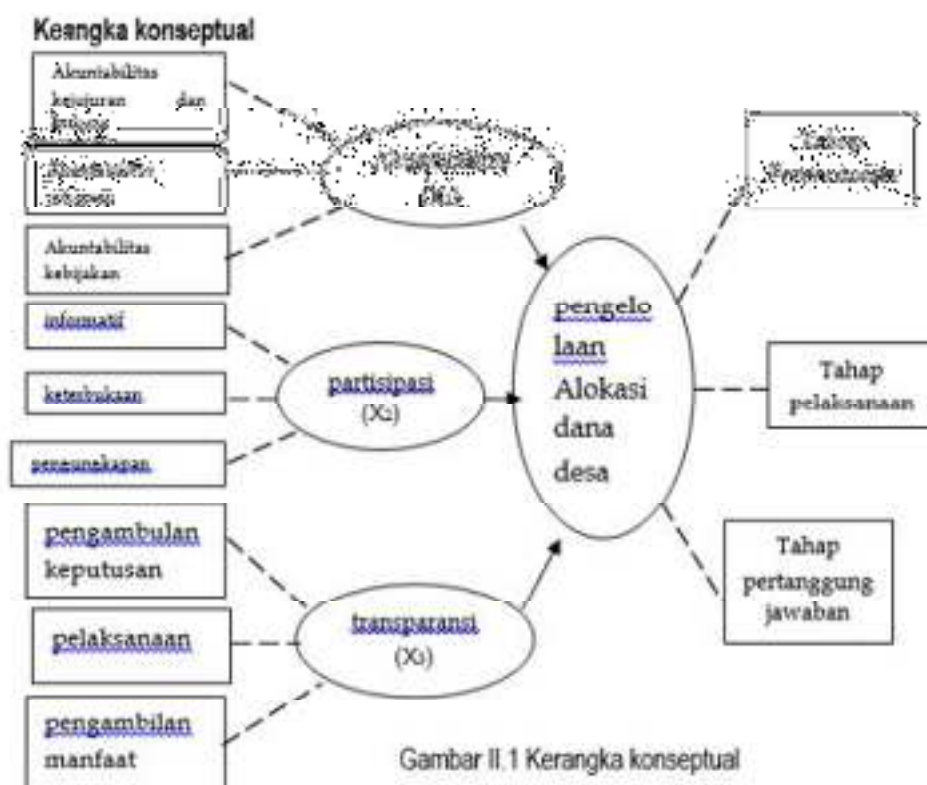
Keangka konseptual

Akuntabilitas kejujuran dan hukum

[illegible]

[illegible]

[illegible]

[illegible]

Akuntabilitas kebijakan

informatif

keterbukaan

pengungkapan

partisipasi (X2)

pengambulan keputusan

pelaksanaan

pengambilan manfaat

transparansi (X3)

pengelolaan Alokasi dana desa

Tahap pelaksanaan

Tahap pertanggung jawaban

Gambar II.1 Kerangka konseptual